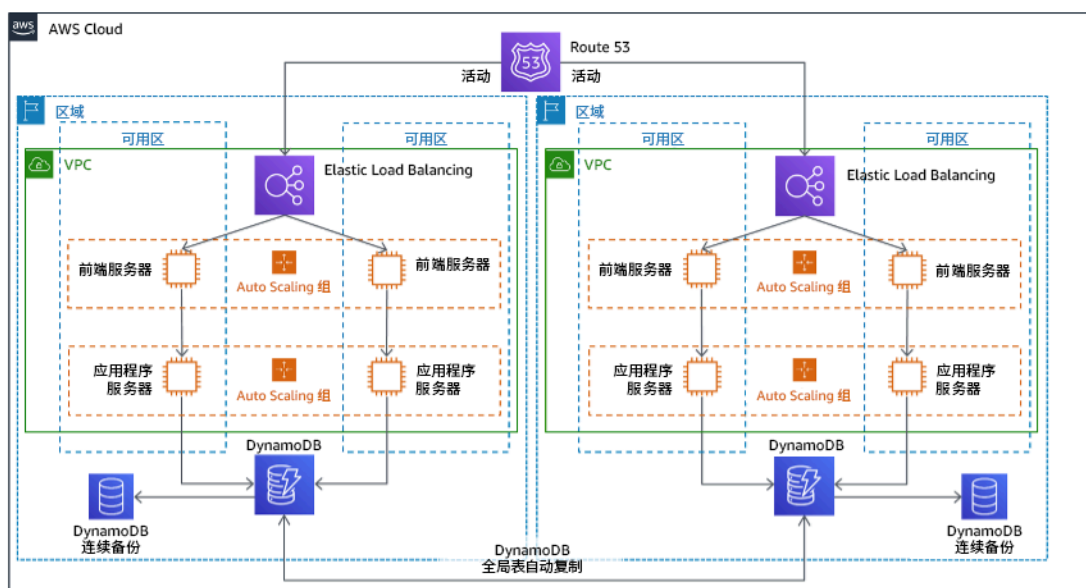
aws AWS Cloud

Route 53

53

活动

活动

区域

可用区

可用区

VPC

Elastic Load Balancing

前端服务器

Auto Scaling 组

前端服务器

应用程序服务器

Auto Scaling 组

应用程序服务器

DynamoDB

DynamoDB 连续备份

区域

可用区

可用区

VPC

Elastic Load Balancing

前端服务器

Auto Scaling 组

前端服务器

应用程序服务器

Auto Scaling 组

应用程序服务器

DynamoDB

DynamoDB 连续备份

DynamoDB 全局表自动复制